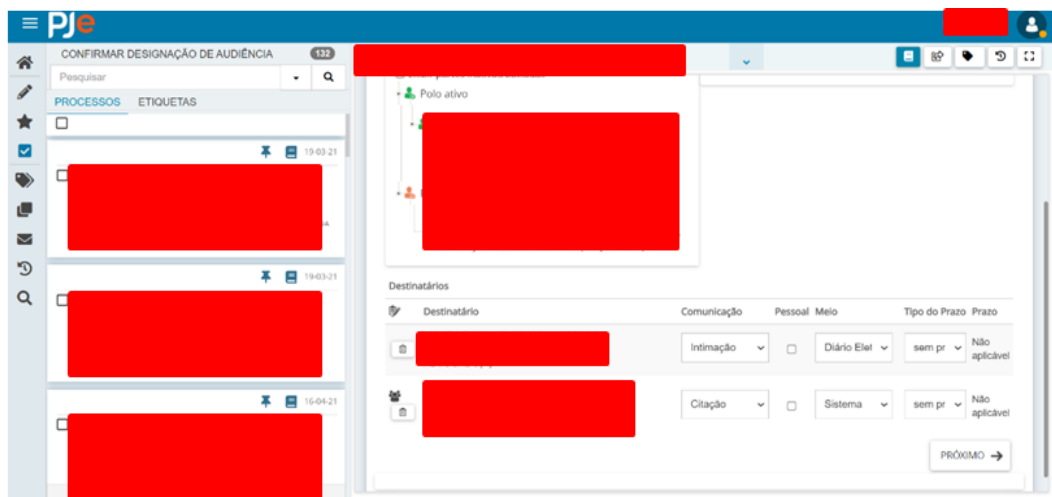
PJe

CONFIRMAR DESIGNAÇÃO DE AUDIÊNCIA 132

Pesquisar

PROCESSOS ETIQUETAS

19-03-21

19-03-21

16-04-21

Polo ativo

Destinatários

| Destinatário | Comunicação | Pessoal | Meio | Tipo do Prazo | Prazo |
|---|---|---|---|---|---|
| | Intimação | | Diário Elet | sem pr | Não aplicável |
| | Citação | | Sistema | sem pr | Não aplicável |

PRÓXIMO